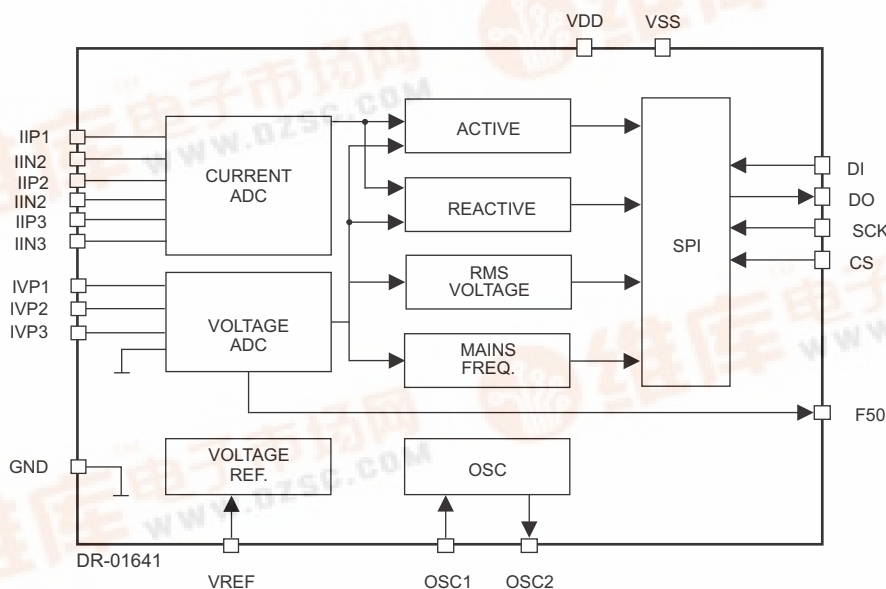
VDD VSS

IIP1
IIN2
IIP2
IIN2
IIP3
IIN3

CURRENT ADC

ACTIVE

REACTIVE

SPI

DI
DO
SCK
CS

IVP1
IVP2
IVP3

VOLTAGE ADC

RMS VOLTAGE

MAINS FREQ.

F50

GND

VOLTAGE REF.

OSC

DR-01641

VREF OSC1 OSC2

www.dzsc.com
www.dzsc.com